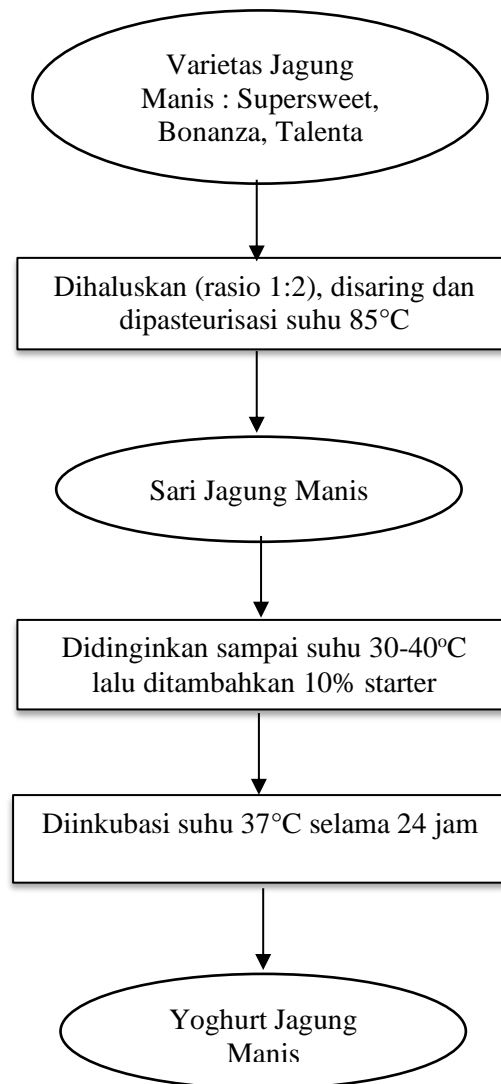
Varietas Jagung Manis : Supersweet, Bonanza, Talenta

Dihaluskan (rasio 1:2), disaring dan dipasteurisasi suhu 85°C

Sari Jagung Manis

Didinginkan sampai suhu 30-40$^{o}$C lalu ditambahkan 10% starter

Diinkubasi suhu 37°C selama 24 jam

Yoghurt Jagung Manis